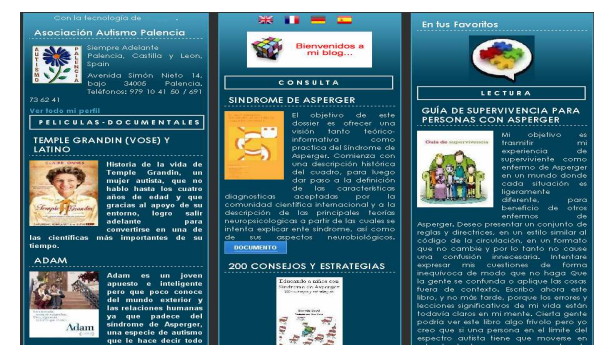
Con la tecnología de

Asociación Autismo Palencia

Siempre Adelante Palencia, Castilla y Leon, Spain

Avenida Simón Nieto 14, bajo 34005 Palencia. Teléfonos: 979 10 41 50 / 691 73 62 41

Ver todo mi perfil

PELICULAS-DOCUMENTALES

TEMPLE GRANDIN (VOSE) Y LATINO

Historia de la vida de Temple Grandin, un mujer autista, que no hablo hasta los cuatro años de edad y que gracias al apoyo de su entorno, logro salir adelante para convertirse en una de las científicas más importantes de su tiempo.

ADAM

Adam es un joven apuesto e inteligente pero que poco conoce del mundo exterior y las relaciones humanas ya que padece del síndrome de Asperger, una especie de autismo que le hace decir todo

Adam

Bienvenidos a mi blog...

CONSULTA

SINDROME DE ASPERGER

El objetivo de este dossier es ofrecer una visión tanto teórico-informativa como practica del Síndrome de Asperger. Comienza con una descripción histórica del cuadro, para luego dar paso a la definición de las características diagnosticas aceptadas por la comunidad científica internacional y a la descripción de las principales teorías neuropsicológicas a partir de las cuales se intenta explicar este síndrome, así como de sus aspectos neurobiológicos.

DOCUMENTO

200 CONSEJOS Y ESTRATEGIAS

En tus Favoritos

LECTURA

GUÍA DE SUPERVIVENCIA PARA PERSONAS CON ASPERGER

Guía de supervivencia

Mi objetivo es transmitir mi experiencia de superviviente como enfermo de Asperger en un mundo donde cada situación es ligeramente diferente, para beneficio de otros enfermos de Asperger. Deseo presentar un conjunto de reglas y directrices, en un estilo similar al código de la circulación, en un formato que no confunda y por lo tanto no cause una confusión innecesaria. Intentaré expresar mis cuestiones de forma inequívoca de modo que no haga que la gente se confunda o aplique las cosas fuera de contexto. Escribo ahora este libro, y no más tarde, porque los errores y lecciones significativos de mi vida están todavía claros en mi mente. Cierta gente podría ver este libro algo frívolo pero yo creo que si una persona en el límite del espectro autista tiene que moverse en